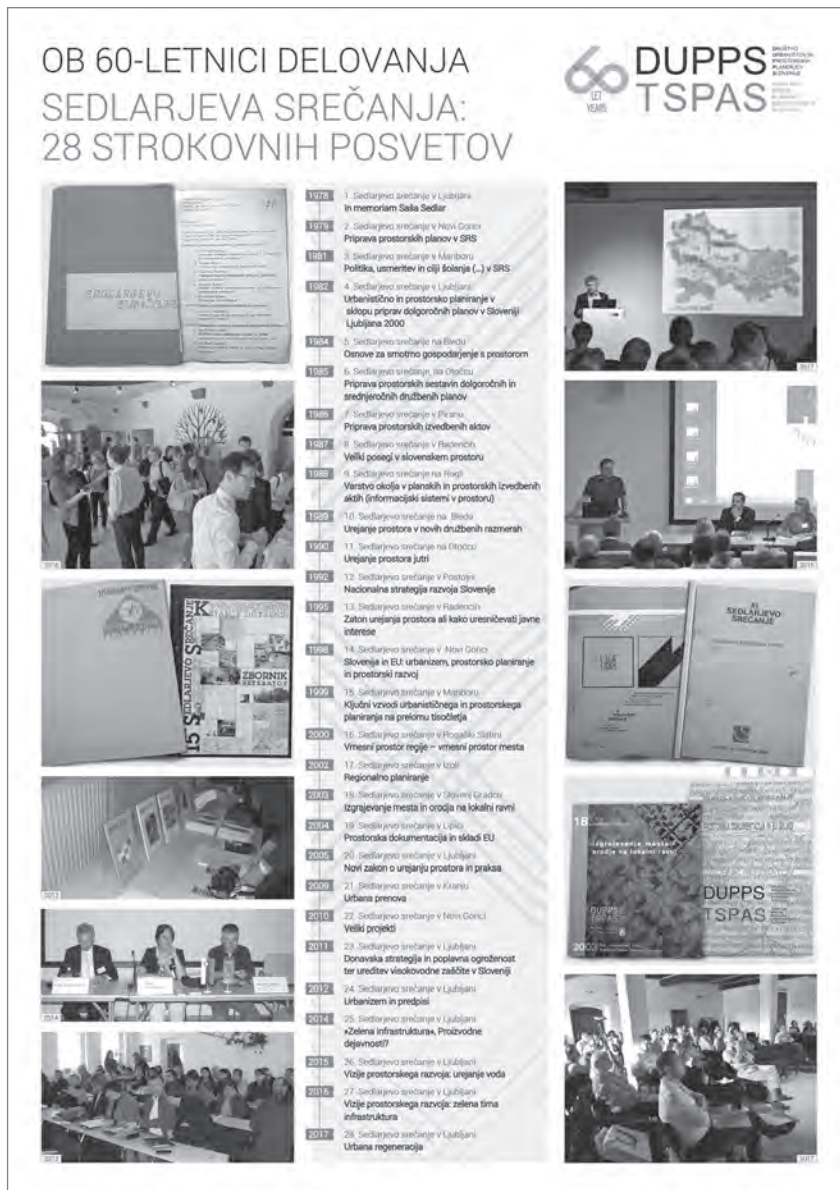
OB 60-LETNICI DELOVANJA
SEDLARJEVA SREČANJA: 28 STROKOVNIH POSVETOV

60 LET YEARS
DUPPS
TSPAS
DRUŠTVO URBANISTOV IN PROSTORSKIH PLANERJEV SLOVENIJE
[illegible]

SEDLARJEVO SREČANJE

1978 1. Sedlarjevo srečanje v Ljubljani
In memoriam Saša Sedlar

1979 2. Sedlarjevo srečanje v Novi Gorici
Priprava prostorskih planov v SRS

1981 3. Sedlarjevo srečanje v Mariboru
Politika, usmeritev in cilji šolanja (...) v SRS

1982 4. Sedlarjevo srečanje v Ljubljani
Urbanistično in prostorsko planiranje v sklopu priprav dolgoročnih planov v Sloveniji Ljubljana 2000

1984 5. Sedlarjevo srečanje na Bledu
Osnove za smotrno gospodarjenje s prostorom

1985 6. Sedlarjevo srečanje na Otočcu
Priprava prostorskih sestavin dolgoročnih in srednjeročnih družbenih planov

1986 7. Sedlarjevo srečanje v Piranu
Priprava prostorskih izvedbenih aktov

1987 8. Sedlarjevo srečanje v Radencih
Veliki posegi v slovenskem prostoru

1988 9. Sedlarjevo srečanje na Rogli
Varstvo okolja v planskih in prostorskih izvedbenih aktih (informacijski sistemi v prostoru)

1989 10. Sedlarjevo srečanje na Bledu
Urejanje prostora v novih družbenih razmerah

1990 11. Sedlarjevo srečanje na Otočcu
Urejanje prostora jutri

1992 12. Sedlarjevo srečanje v Postojni
Nacionalna strategija razvoja Slovenije

1995 13. Sedlarjevo srečanje v Radencih
Zaton urejanja prostora ali kako uresničevati javne interese

1998 14. Sedlarjevo srečanje v Novi Gorici
Slovenija in EU: urbanizem, prostorsko planiranje in prostorski razvoj

1999 15. Sedlarjevo srečanje v Mariboru
Ključni vzvodi urbanističnega in prostorskega planiranja na prelomu tisočletja

2000 16. Sedlarjevo srečanje v Rogaški Slatini
Vmesni prostor regije – vmesni prostor mesta

2002 17. Sedlarjevo srečanje v Izoli
Regionalno planiranje

2003 18. Sedlarjevo srečanje v Slovenj Gradcu
Izgrajevanje mesta in orodja na lokalni ravni

2004 19. Sedlarjevo srečanje v Lipici
Prostorska dokumentacija in skladi EU

2005 20. Sedlarjevo srečanje v Ljubljani
Novi zakon o urejanju prostora in praksa

2009 21. Sedlarjevo srečanje v Kranju
Urbana prenova

2010 22. Sedlarjevo srečanje v Novi Gorici
Veliki projekti

2011 23. Sedlarjevo srečanje v Ljubljani
Donavska strategija in poplavna ogroženost ter ureditev visokovodne zaščite v Sloveniji

2012 24. Sedlarjevo srečanje v Ljubljani
Urbanizem in predpisi

2014 25. Sedlarjevo srečanje v Ljubljani
»Zelena infrastruktura«. Proizvodne dejavnosti?

2015 26. Sedlarjevo srečanje v Ljubljani
Vizije prostorskega razvoja: urejanje voda

2016 27. Sedlarjevo srečanje v Ljubljani
Vizije prostorskega razvoja: zelena tma infrastruktura

2017 28. Sedlarjevo srečanje v Ljubljani
Urbana regeneracija

15 SEDLARJEVO SREČANJE
ZBORNIK REFERATOV

XI. SEDLARJEVO SREČANJE

18
Izgrajevanje mesta in orodja na lokalni ravni
DUPPS
TSPAS
2003

2016 2017 2015 2013 2014 2012 2017